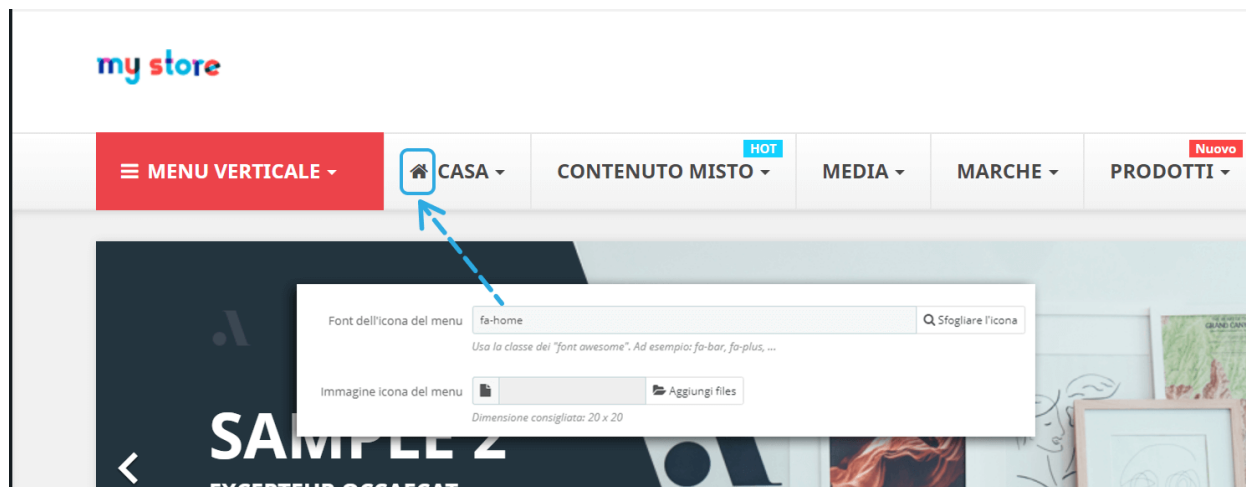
my store

MENU VERTICALE

CASA

HOT
CONTENUTO MISTO

MEDIA

MARCHE

Nuovo
PRODOTTI

Font dell'icona del menu
fa-home
Sfogliare l'icona
Usa la classe dei "font awesome". Ad esempio: fa-bar, fa-plus, ...

Immagine icona del menu
Aggiungi files
Dimensione consigliata: 20 x 20

SAMPLE 2

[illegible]